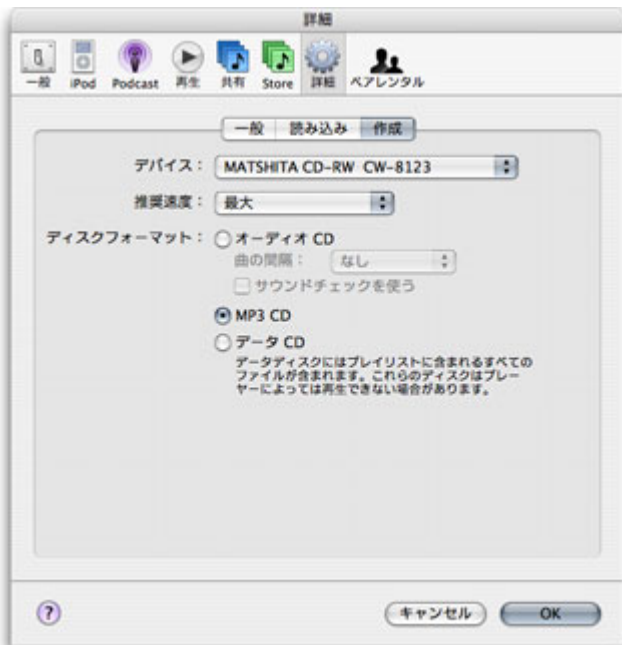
詳細

一般 iPod Podcast 再生 共有 Store 詳細 ペアレンタル

一般 読み込み 作成

デバイス： MATSHITA CD-RW CW-8123

推奨速度： 最大

ディスクフォーマット： オーディオ CD

曲の間隔： なし

サウンドチェックを使う

MP3 CD

データ CD

データディスクにはプレイリストに含まれるすべてのファイルが含まれます。これらのディスクはプレーヤーによっては再生できない場合があります。

?

キャンセル OK